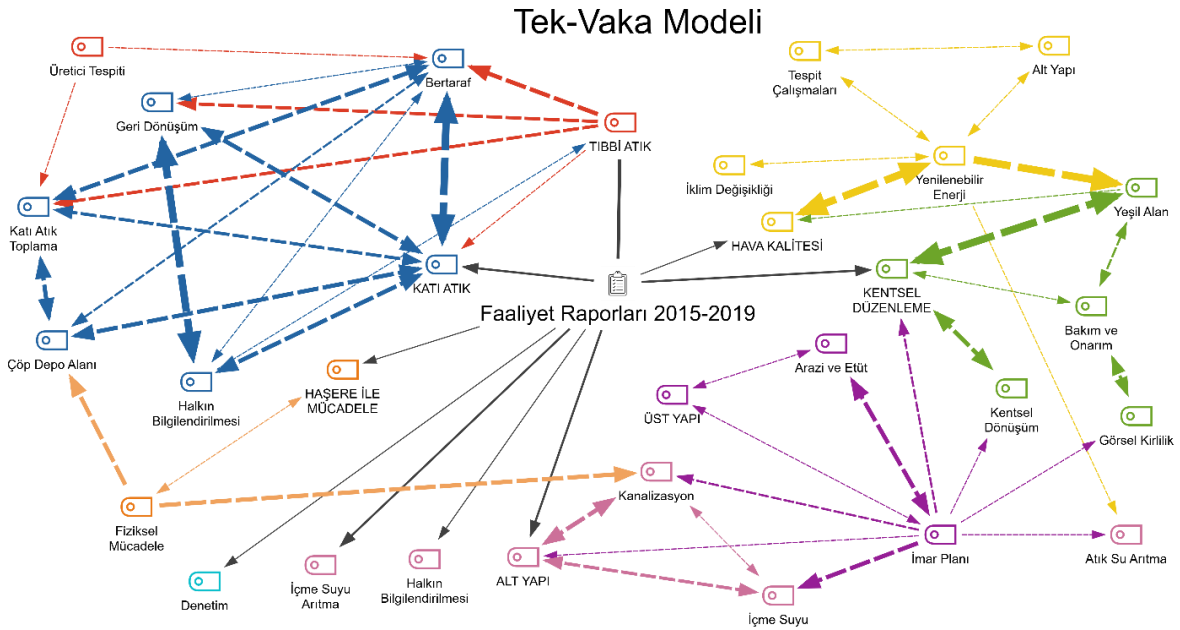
Tek-Vaka Modeli

Üretici Tespiti

Bertaraf

Geri Dönüşüm

TIBBİ ATIK

Katı Atık Toplama

KATI ATIK

Çöp Depo Alanı

Halkın Bilgilendirilmesi

HAŞERE İLE MÜCADELE

Faaliyet Raporları 2015-2019

Fiziksel Mücadele

Denetim

İçme Suyu Arıtma

Halkın Bilgilendirilmesi

ALT YAPI

Kanalizasyon

İçme Suyu

Tespit Çalışmaları

Alt Yapı

İklim Değişikliği

Yenilenebilir Enerji

Yeşil Alan

HAVA KALİTESİ

KENTSEL DÜZENLEME

Bakım ve Onarım

Arazi ve Etüt

ÜST YAPI

Kentsel Dönüşüm

Görsel Kirlilik

İmar Planı

Atık Su Arıtma